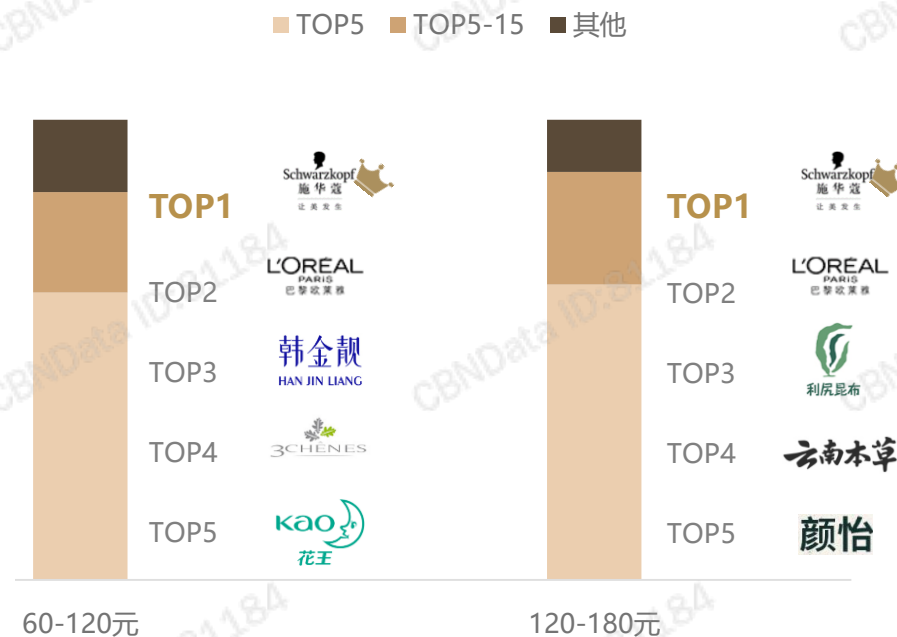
TOP5 TOP5-15 其他

TOP1
Schwarzkopf
施华蔻
让美发生

TOP2
L'ORÉAL
PARIS
巴黎欧莱雅

TOP3
韩金靓
HAN JIN LIANG

TOP4
3CHÊNES

TOP5
Kao
花王

60-120元

TOP1
Schwarzkopf
施华蔻
让美发生

TOP2
L'ORÉAL
PARIS
巴黎欧莱雅

TOP3
利尻昆布

TOP4
云南本草

TOP5
颜怡

120-180元

CBNData ID:81184